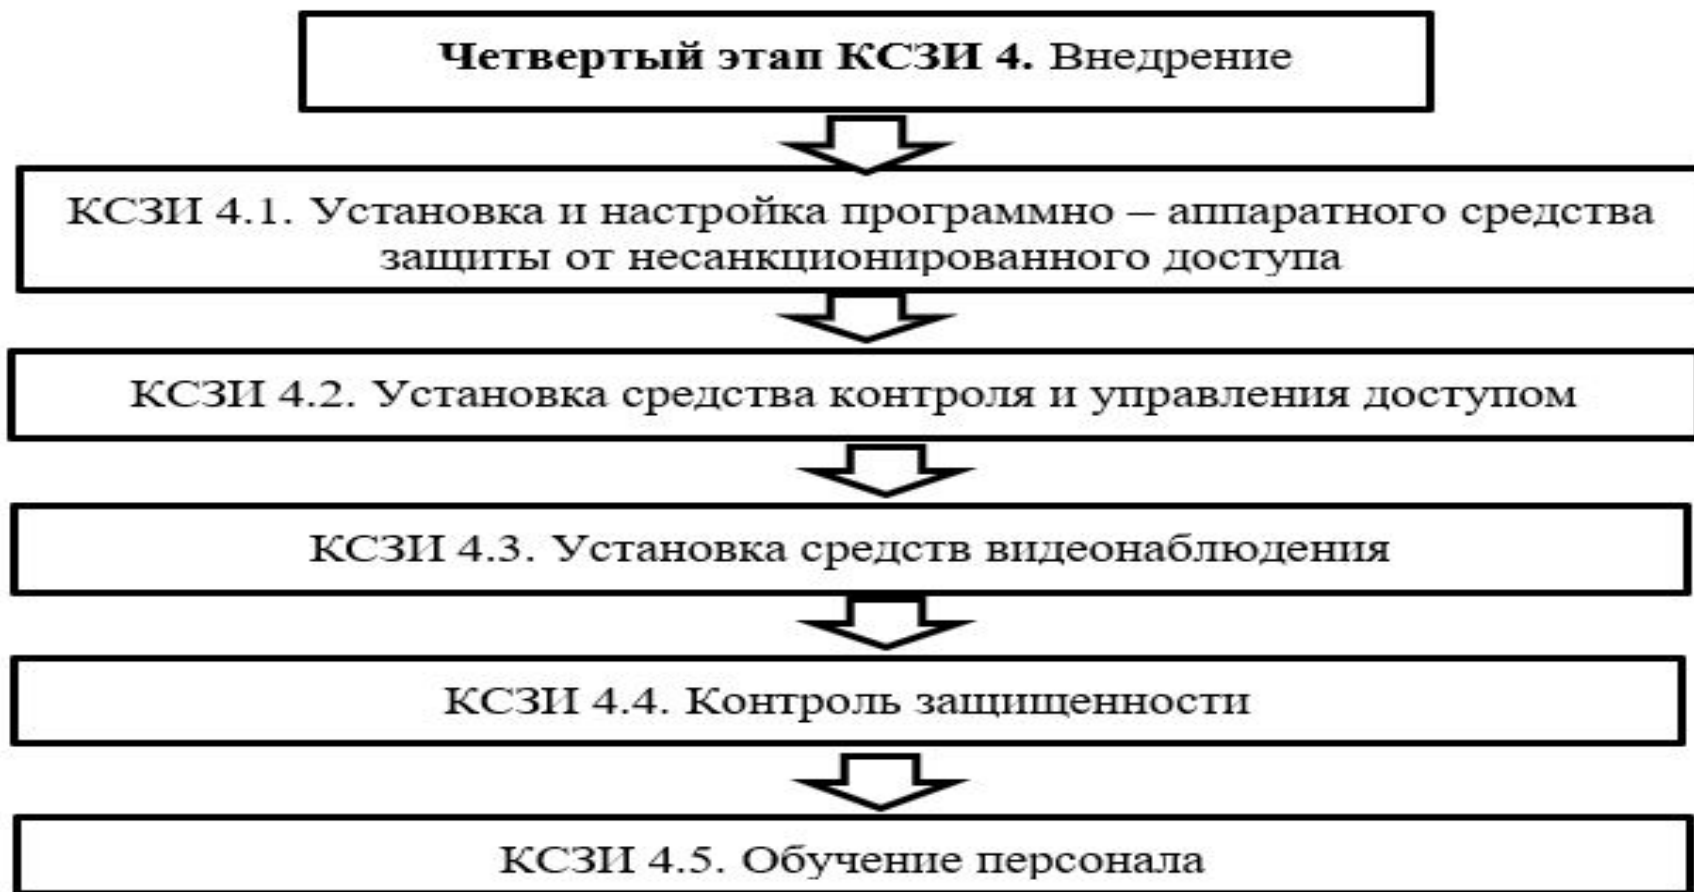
Четвертый этап КСЗИ 4. Внедрение

КСЗИ 4.1. Установка и настройка программно – аппаратного средства защиты от несанкционированного доступа

КСЗИ 4.2. Установка средства контроля и управления доступом

КСЗИ 4.3. Установка средств видеонаблюдения

КСЗИ 4.4. Контроль защищенности

КСЗИ 4.5. Обучение персонала